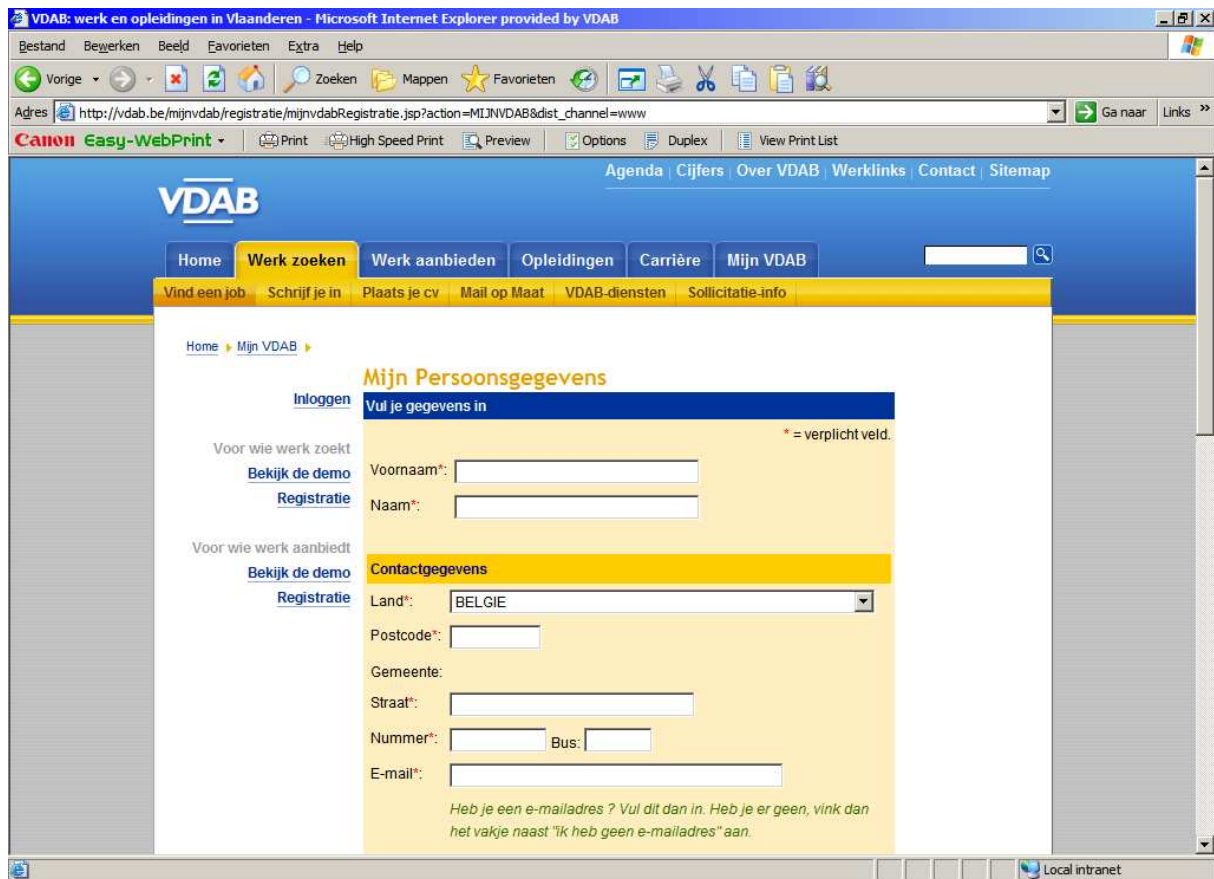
VDAB: werk en opleidingen in Vlaanderen - Microsoft Internet Explorer provided by VDAB

Bestand Bewerken Beeld Favorieten Extra Help

Vorige Zoeken Mappen Favorieten

Adres http://vdab.be/mijnvdab/registratie/mijnvdabRegistratie.jsp?action=MIJNVDAB&dist_channel=www Ga naar Links

Canon Easy-WebPrint Print High Speed Print Preview Options Duplex View Print List

Agenda | Cijfers | Over VDAB | Werklinks | Contact | Sitemap

VDAB

Home Werk zoeken Werk aanbieden Opleidingen Carrière Mijn VDAB

Vind een job Schrijf je in Plaats je cv Mail op Maat VDAB-diensten Sollicitatie-info

Home Mijn VDAB

Inloggen

Voor wie werk zoekt
Bekijk de demo
Registratie

Voor wie werk aanbiedt
Bekijk de demo
Registratie

Mijn Persoonsgegevens

Vul je gegevens in

* = verplicht veld.

Voornaam*:

Naam*:

Contactgegevens

Land*: BELGIE

Postcode*:

Gemeente:

Straat*:

Nummer*: Bus:

E-mail*:

Heb je een e-mailadres ? Vul dit dan in. Heb je er geen, vink dan het vakje naast "ik heb geen e-mailadres" aan.

Local intranet